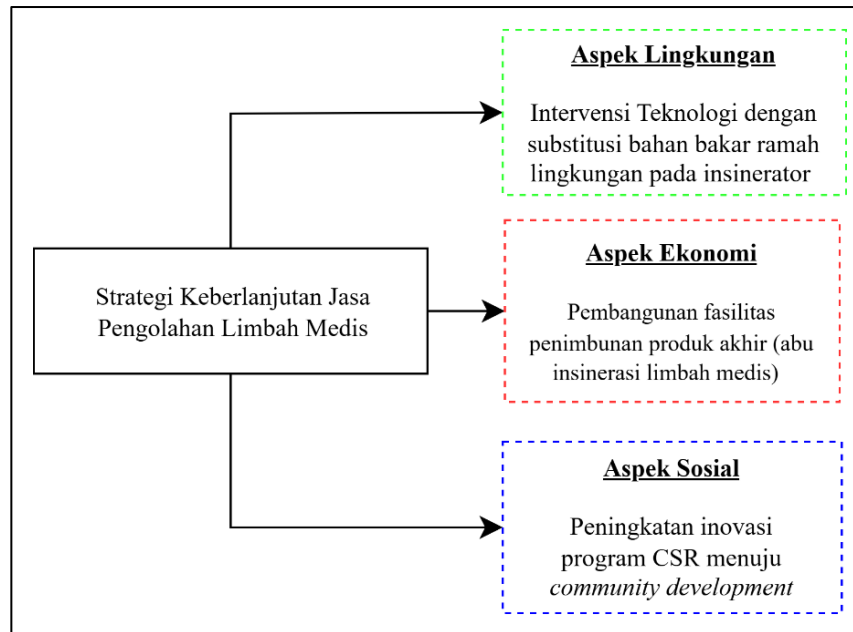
Strategi Keberlanjutan Jasa Pengolahan Limbah Medis

Aspek Lingkungan

Intervensi Teknologi dengan substitusi bahan bakar ramah lingkungan pada insinerator

Aspek Ekonomi

Pembangunan fasilitas penimbunan produk akhir (abu insinerasi limbah medis)

Aspek Sosial

Peningkatan inovasi program CSR menuju *community development*